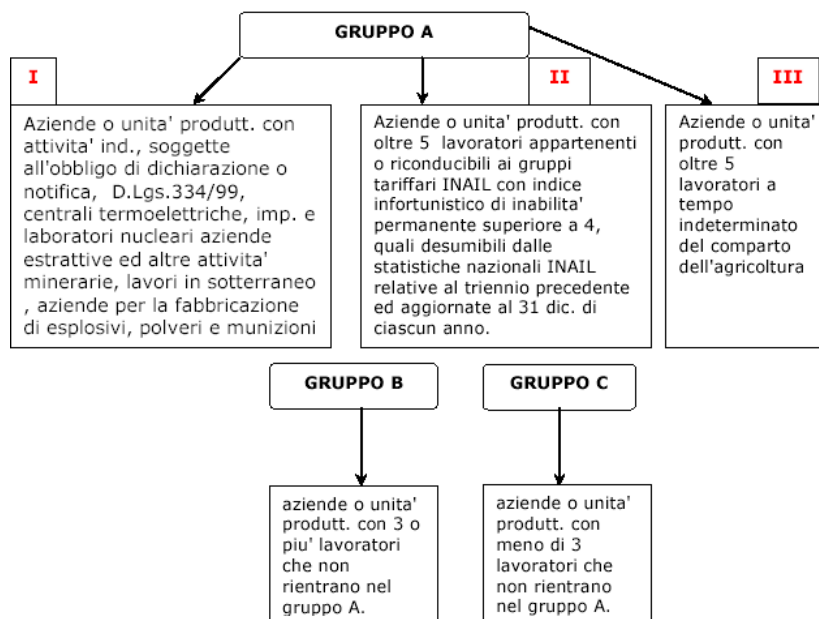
GRUPPO A

I

Aziende o unita' produtt. con attivita' ind., soggette all'obbligo di dichiarazione o notifica, D.Lgs.334/99, centrali termoelettriche, imp. e laboratori nucleari aziende estrattive ed altre attivita' minerarie, lavori in sotterraneo , aziende per la fabbricazione di esplosivi, polveri e munizioni

II

Aziende o unita' produtt. con oltre 5 lavoratori appartenenti o riconducibili ai gruppi tariffari INAIL con indice infortunistico di inabilita' permanente superiore a 4, quali desumibili dalle statistiche nazionali INAIL relative al triennio precedente ed aggiornate al 31 dic. di ciascun anno.

III

Aziende o unita' produtt. con oltre 5 lavoratori a tempo indeterminato del comparto dell'agricoltura

GRUPPO B

aziende o unita' produtt. con 3 o piu' lavoratori che non rientrano nel gruppo A.

GRUPPO C

aziende o unita' produtt. con meno di 3 lavoratori che non rientrano nel gruppo A.